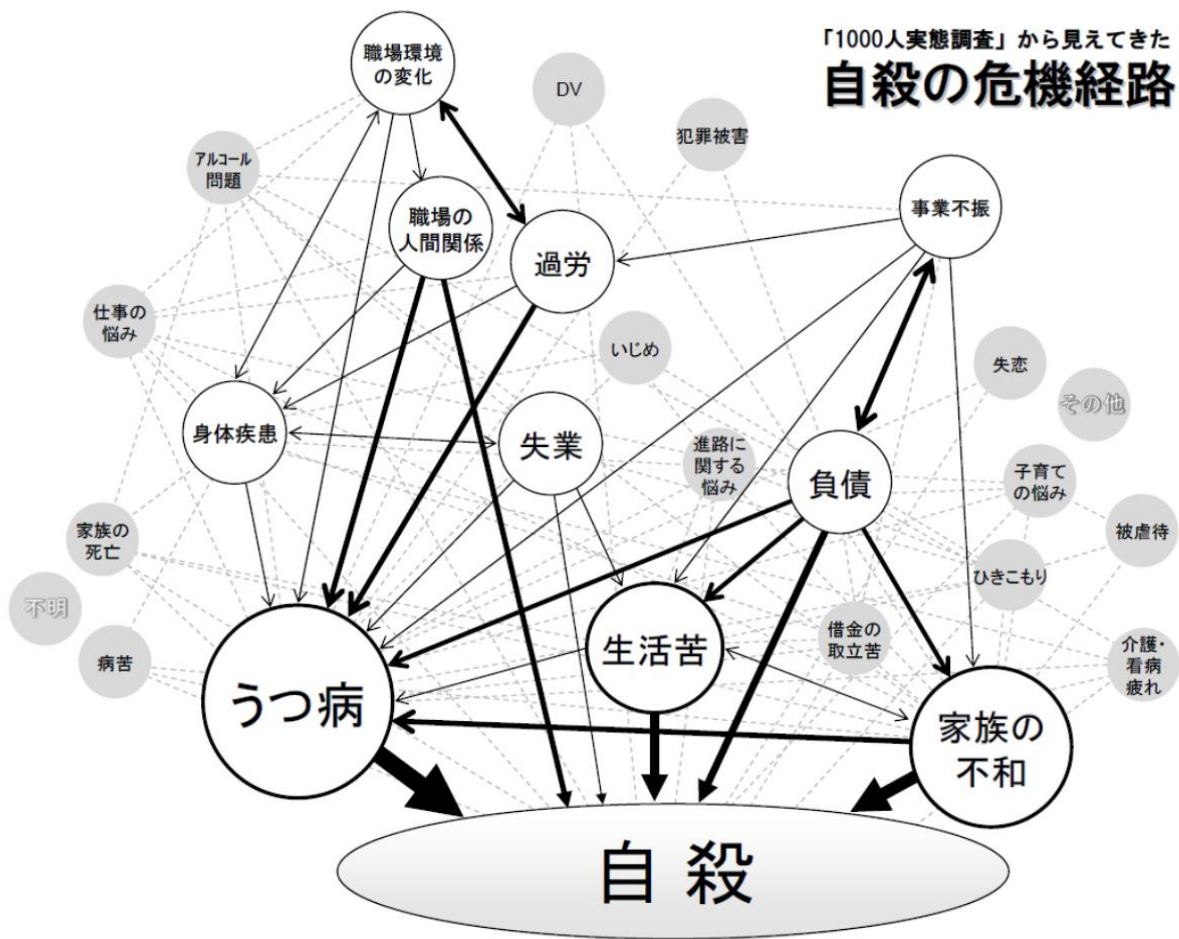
「1000人実態調査」から見えてきた
自殺の危機経路

職場環境の変化

DV

犯罪被害

アルコール問題

職場の人間関係

過労

事業不振

仕事の悩み

いじめ

失恋

その他

身体疾患

失業

進路に関する悩み

負債

子育ての悩み

家族の死亡

被虐待

ひきこもり

不明

借金の取立苦

介護・看病疲れ

病苦

うつ病

生活苦

家族の不和

自殺